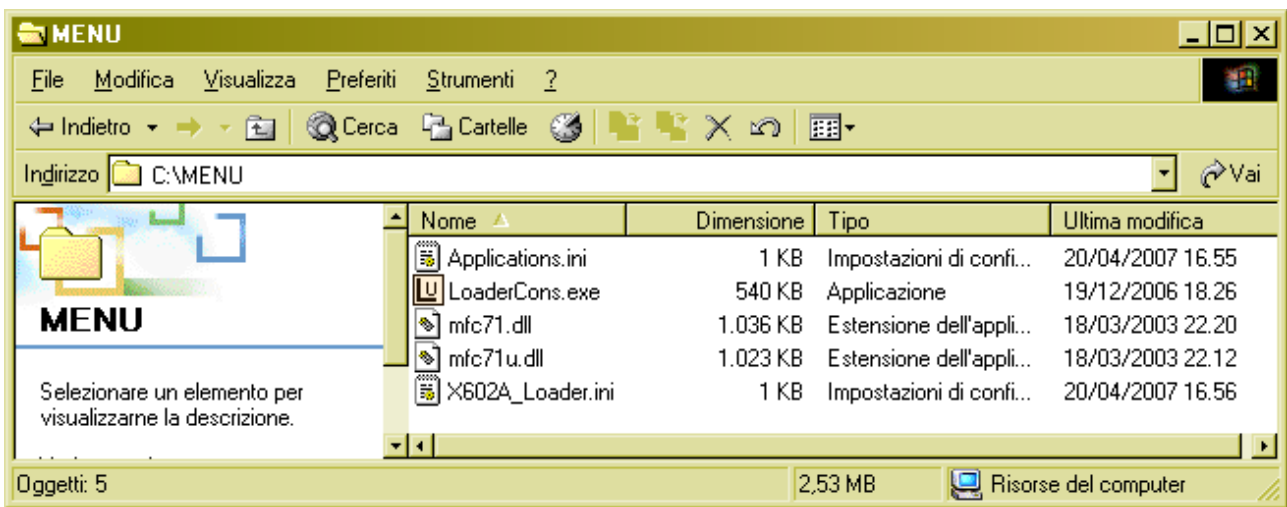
MENU

File Modifica Visualizza Preferiti Strumenti ?

Indietro Cerca Cartelle

Indirizzo C:\MENU Vai

MENU

Selezionare un elemento per visualizzarne la descrizione.

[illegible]

| Nome | Dimensione | Tipo | Ultima modifica |
|---|---|---|---|
| Applications.ini | 1 KB | Impostazioni di confi... | 20/04/2007 16.55 |
| LoaderCons.exe | 540 KB | Applicazione | 19/12/2006 18.26 |
| mfc71.dll | 1.036 KB | Estensione dell'appli... | 18/03/2003 22.20 |
| mfc71u.dll | 1.023 KB | Estensione dell'appli... | 18/03/2003 22.12 |
| X602A_Loader.ini | 1 KB | Impostazioni di confi... | 20/04/2007 16.56 |

Oggetti: 5 2,53 MB Risorse del computer